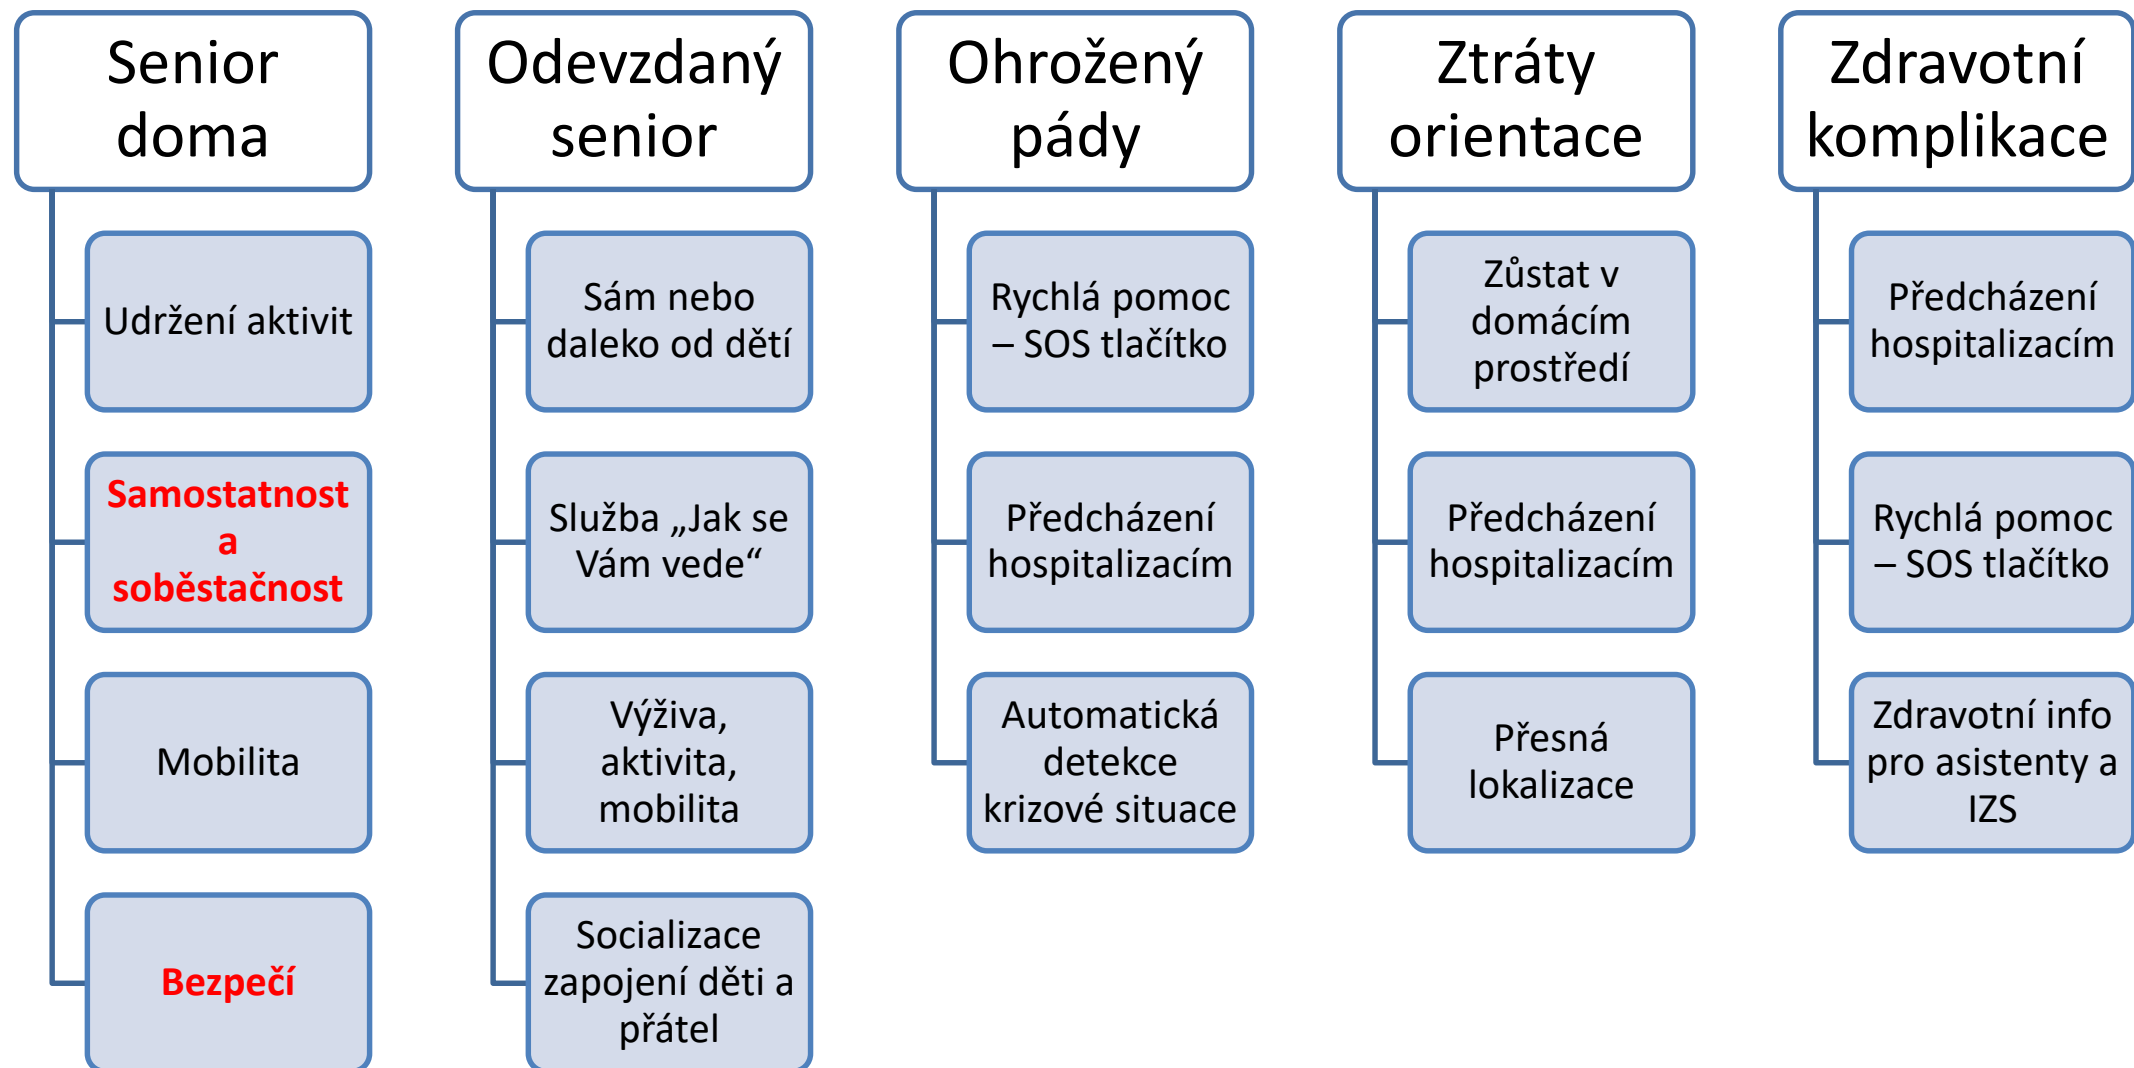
Senior doma

Udržení aktivit

Samostatnost a soběstačnost

Mobilita

Bezpečí

Odevzdaný senior

Sám nebo daleko od dětí

Služba „Jak se Vám vede“

Výživa, aktivita, mobilita

Socializace zapojení děti a přátel

Ohrožený pády

Rychlá pomoc – SOS tlačítko

Předcházení hospitalizacím

Automatická detekce krizové situace

Ztráty orientace

Zůstat v domácím prostředí

Předcházení hospitalizacím

Přesná lokalizace

Zdravotní komplikace

Předcházení hospitalizacím

Rychlá pomoc – SOS tlačítko

Zdravotní info pro asistenty a IZS